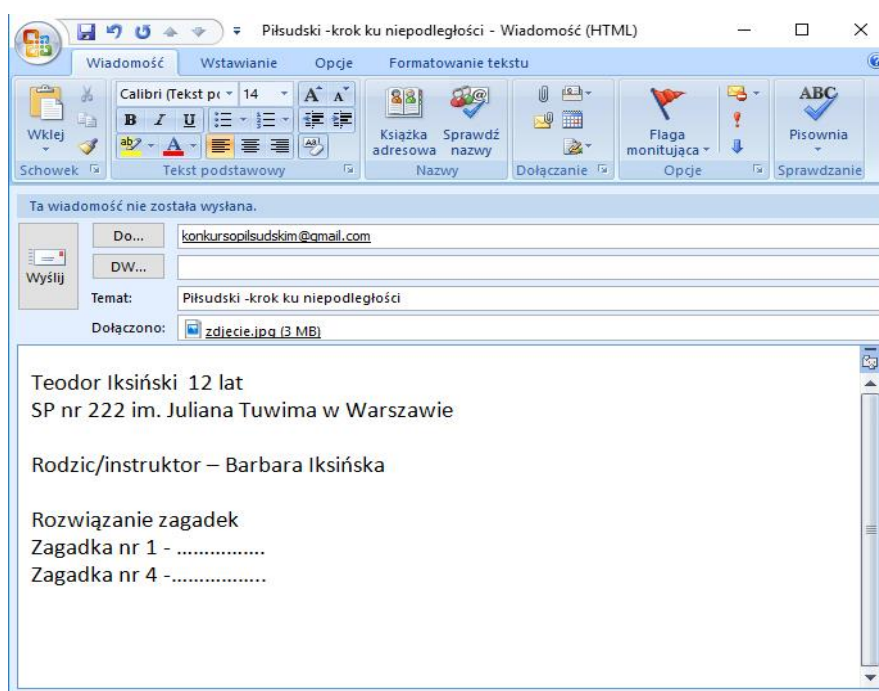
Piłsudski -krok ku niepodległości - Wiadomość (HTML)

Wiadomość Wstawianie Opcje Formatowanie tekstu

Wklej
Schowek

Calibri (Tekst pc 14
Tekst podstawowy

Książka adresowa
Sprawdź nazwy
Nazwy

Dołączanie

Flaga monitująca
Opcje

Pisownia
Sprawdzanie

Ta wiadomość nie została wysłana.

Wyślij

Do... konkursopilsudskim@gmail.com

DW...

Temat: Piłsudski -krok ku niepodległości

Dołączono: zdjecie.jpg (3 MB)

Teodor Iksiński 12 lat
SP nr 222 im. Juliana Tuwima w Warszawie

Rodzic/instruktor – Barbara Iksińska

Rozwiązanie zagadek
Zagadka nr 1 - ...............
Zagadka nr 4 -................